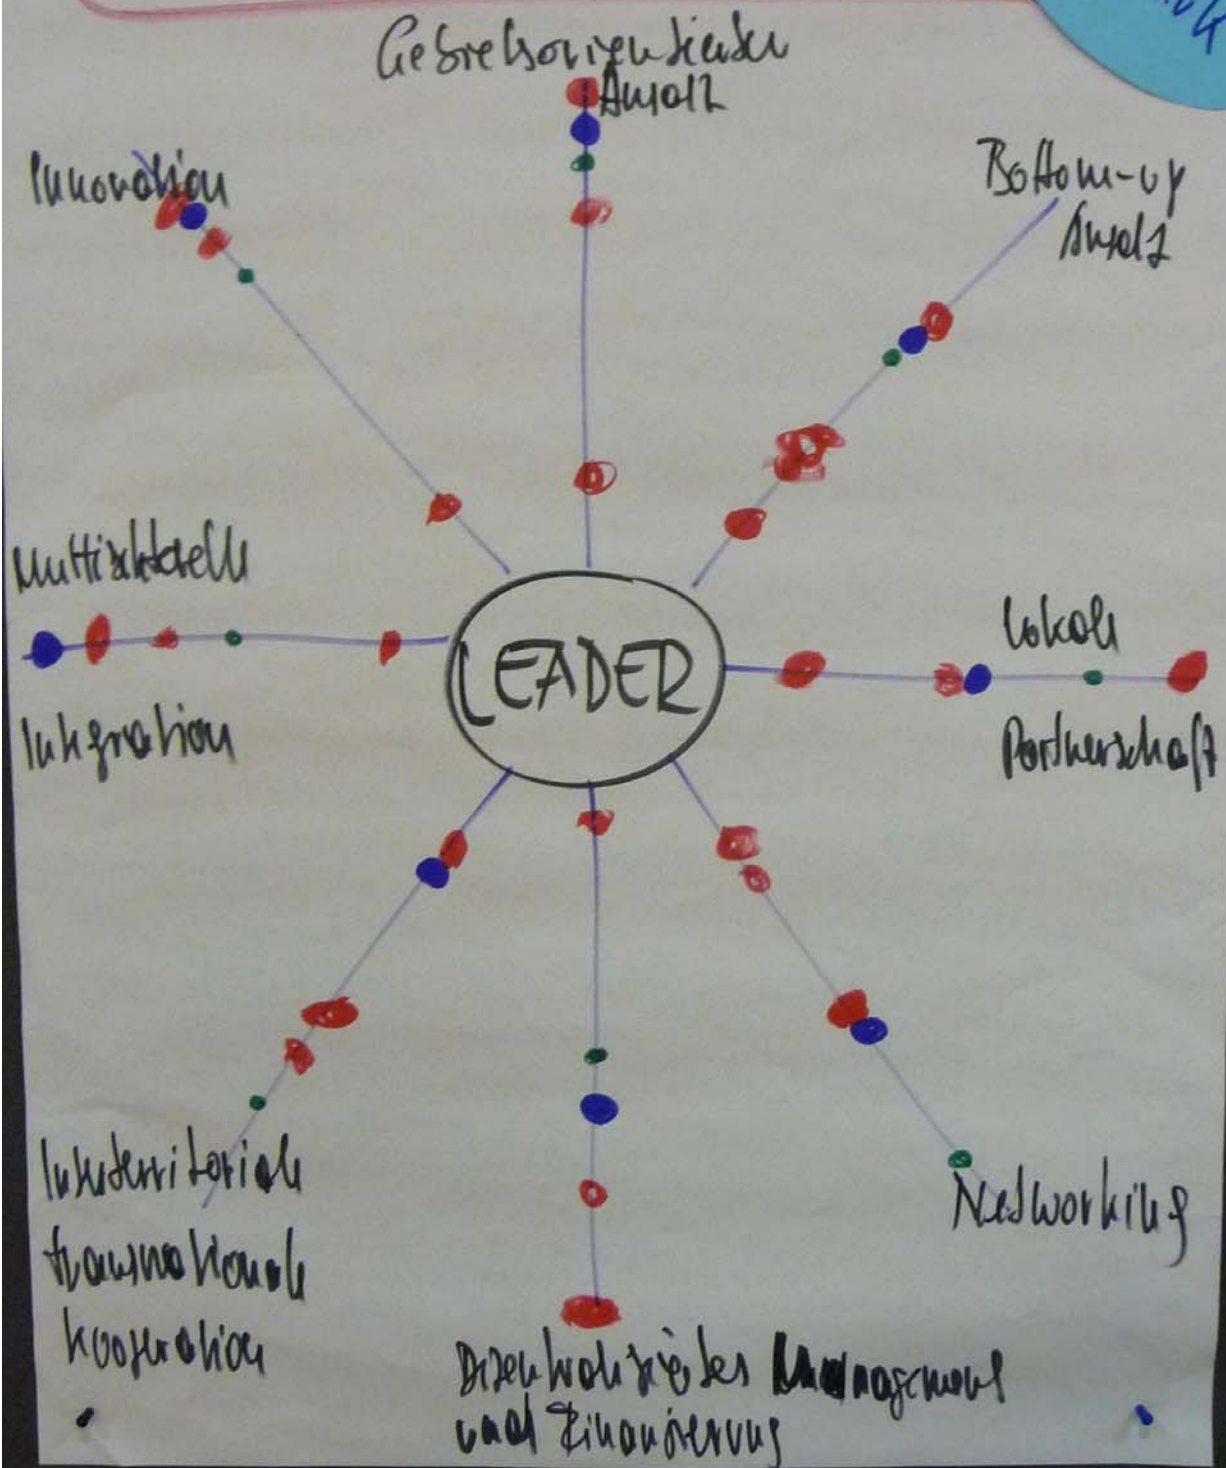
Gebietsbezogener Ansatz

Innovation

Bottom-up Ansatz

Multisektorielle Integration

LEADER

Lokale Partnerschaft

Interterritoriale transnationale Kooperation

Networking

Dezentralisiertes Management und Finanzierung